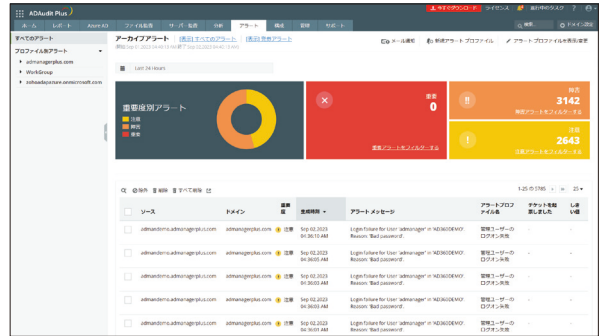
ADAudit Plus

今すぐダウンロード　ライセンス　総合研究タスク　?

ホーム　レポート　Azure AD　ファイル監査　サーバー監査　分析　アラート　構成　管理　サポート

検索　ドメイン設定

すべてのアラート

プロファイル別アラート

admanagerplus.com

WorkGroup

zohoadaudiprice.onmicrosoft.com

アーカイブアラート　[表示] すべてのアラート　[表示] 準備アラート

メール通知　新規アラートプロファイル　アラートプロファイルを表示/変更

Last 24 Hours

重要度別アラート

注意

警告

重要

重要

0

重要アラートをフィルターする

警告

3142

警告アラートをフィルターする

注意

2643

注意アラートをフィルターする

操作　削除　すべて削除

1-25 の 5785　25

| | ソース | ドメイン | 重要度 | 生成時刻 | アラートメッセージ | アラートプロファイル名 | チケットを解決したした | しきい値 |
|---|---|---|---|---|---|---|---|---|
| | admandemo.admanagerplus.com | admanagerplus.com | 注意 | Sep 02,2023 04:36:10 AM | Login failure for User 'admanager' in 'AD360DEMO'. Reason: 'Bad password'. | 管理ユーザーのログオン失敗 | - | - |
| | admandemo.admanagerplus.com | admanagerplus.com | 注意 | Sep 02,2023 04:36:05 AM | Login failure for User 'admanager' in 'AD360DEMO'. Reason: 'Bad password'. | 管理ユーザーのログオン失敗 | - | - |
| | admandemo.admanagerplus.com | admanagerplus.com | 注意 | Sep 02,2023 04:36:05 AM | Login failure for User 'admanager' in 'AD360DEMO'. Reason: 'Bad password'. | 管理ユーザーのログオン失敗 | - | - |
| | admandemo.admanagerplus.com | admanagerplus.com | 注意 | Sep 02,2023 04:36:05 AM | Login failure for User 'admanager' in 'AD360DEMO'. Reason: 'Bad password'. | 管理ユーザーのログオン失敗 | - | - |
| | admandemo.admanagerplus.com | admanagerplus.com | 注意 | Sep 02,2023 04:36:01 AM | Login failure for User 'admanager' in 'AD360DEMO'. Reason: 'Bad password'. | 管理ユーザーのログオン失敗 | - | - |